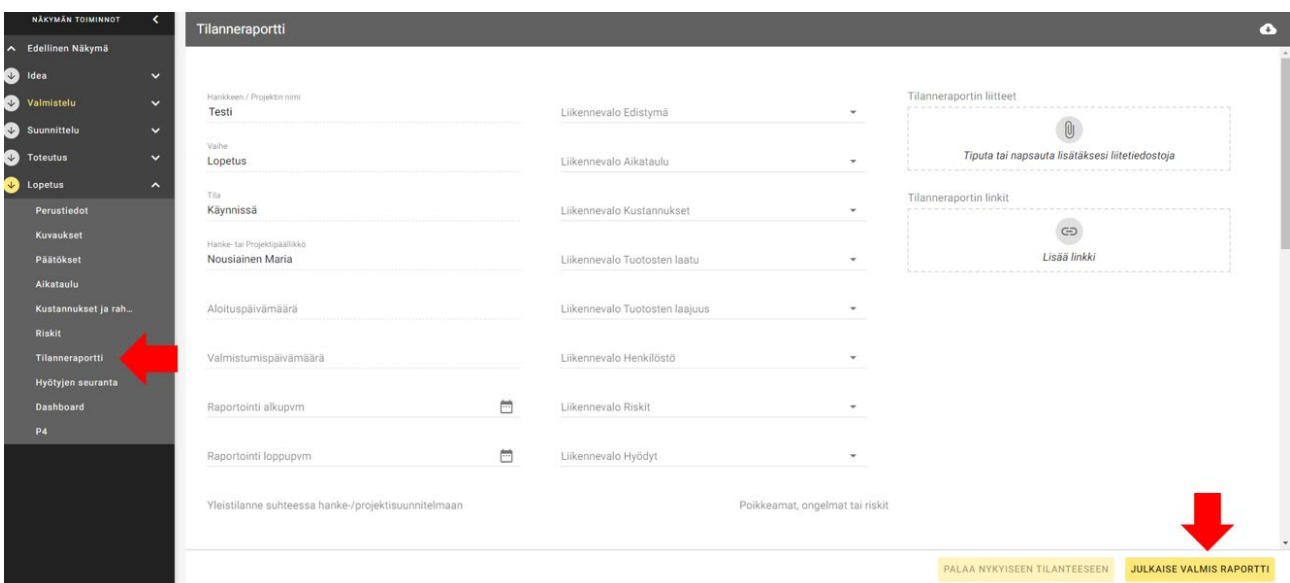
NÄKYMÄN TOIMINNOT
Edellinen Näkymä
Idea
Valmistelu
Suunnittelu
Toteutus
Lopetus
Perustiedot
Kuvaukset
Päätökset
Aikataulu
Kustannukset ja rah...
Riskit
Tilanneraportti
Hyötyjen seuranta
Dashboard
P4

Tilanneraportti

Hankkeen / Projektin nimi
Testi
Vaihe
Lopetus
Tila
Käynnissä
Hanke- tai Projektipäällikkö
Nousiainen Maria
Aloituspäivämäärä
Valmistumispäivämäärä
Raportointi alkupvm
Raportointi loppupvm

Liikennevalo Edistymä
Liikennevalo Aikataulu
Liikennevalo Kustannukset
Liikennevalo Tuotosten laatu
Liikennevalo Tuotosten laajuus
Liikennevalo Henkilöstö
Liikennevalo Riskit
Liikennevalo Hyödyt

Tilanneraportin liitteet
Tiputa tai napsauta lisätäksesi liitetiedostoja
Tilanneraportin linkit
Lisää linkki

Yleistilanne suhteessa hanke-/projektisuunnitelmaan
Poikkeamat, ongelmat tai riskit

PALAA NYKYISEEN TILANTEESEEN
JULKAISE VALMIS RAPORTTI